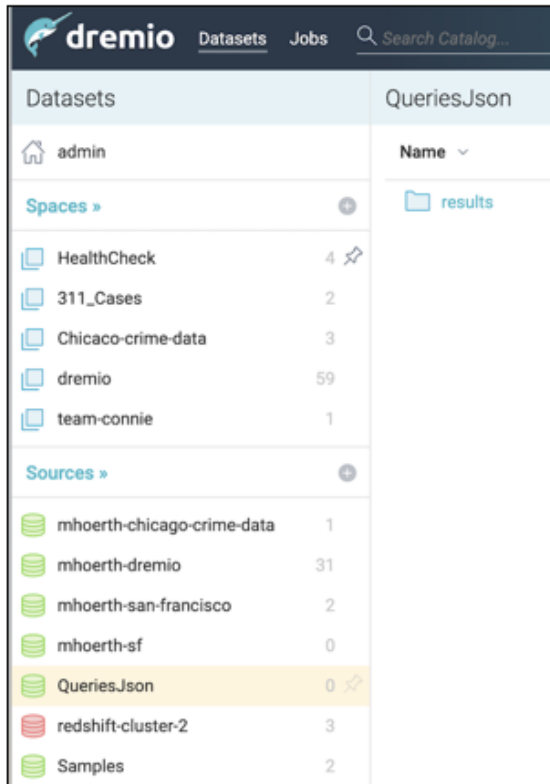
dremio Datasets Jobs Search Catalog...

Datasets

admin

Spaces »

HealthCheck 4

311_Cases 2

Chicaco-crime-data 3

dremio 59

team-connie 1

Sources »

mhoerth-chicago-crime-data 1

mhoerth-dremio 31

mhoerth-san-francisco 2

mhoerth-sf 0

QueriesJson 0

redshift-cluster-2 3

Samples 2

QueriesJson

Name

results